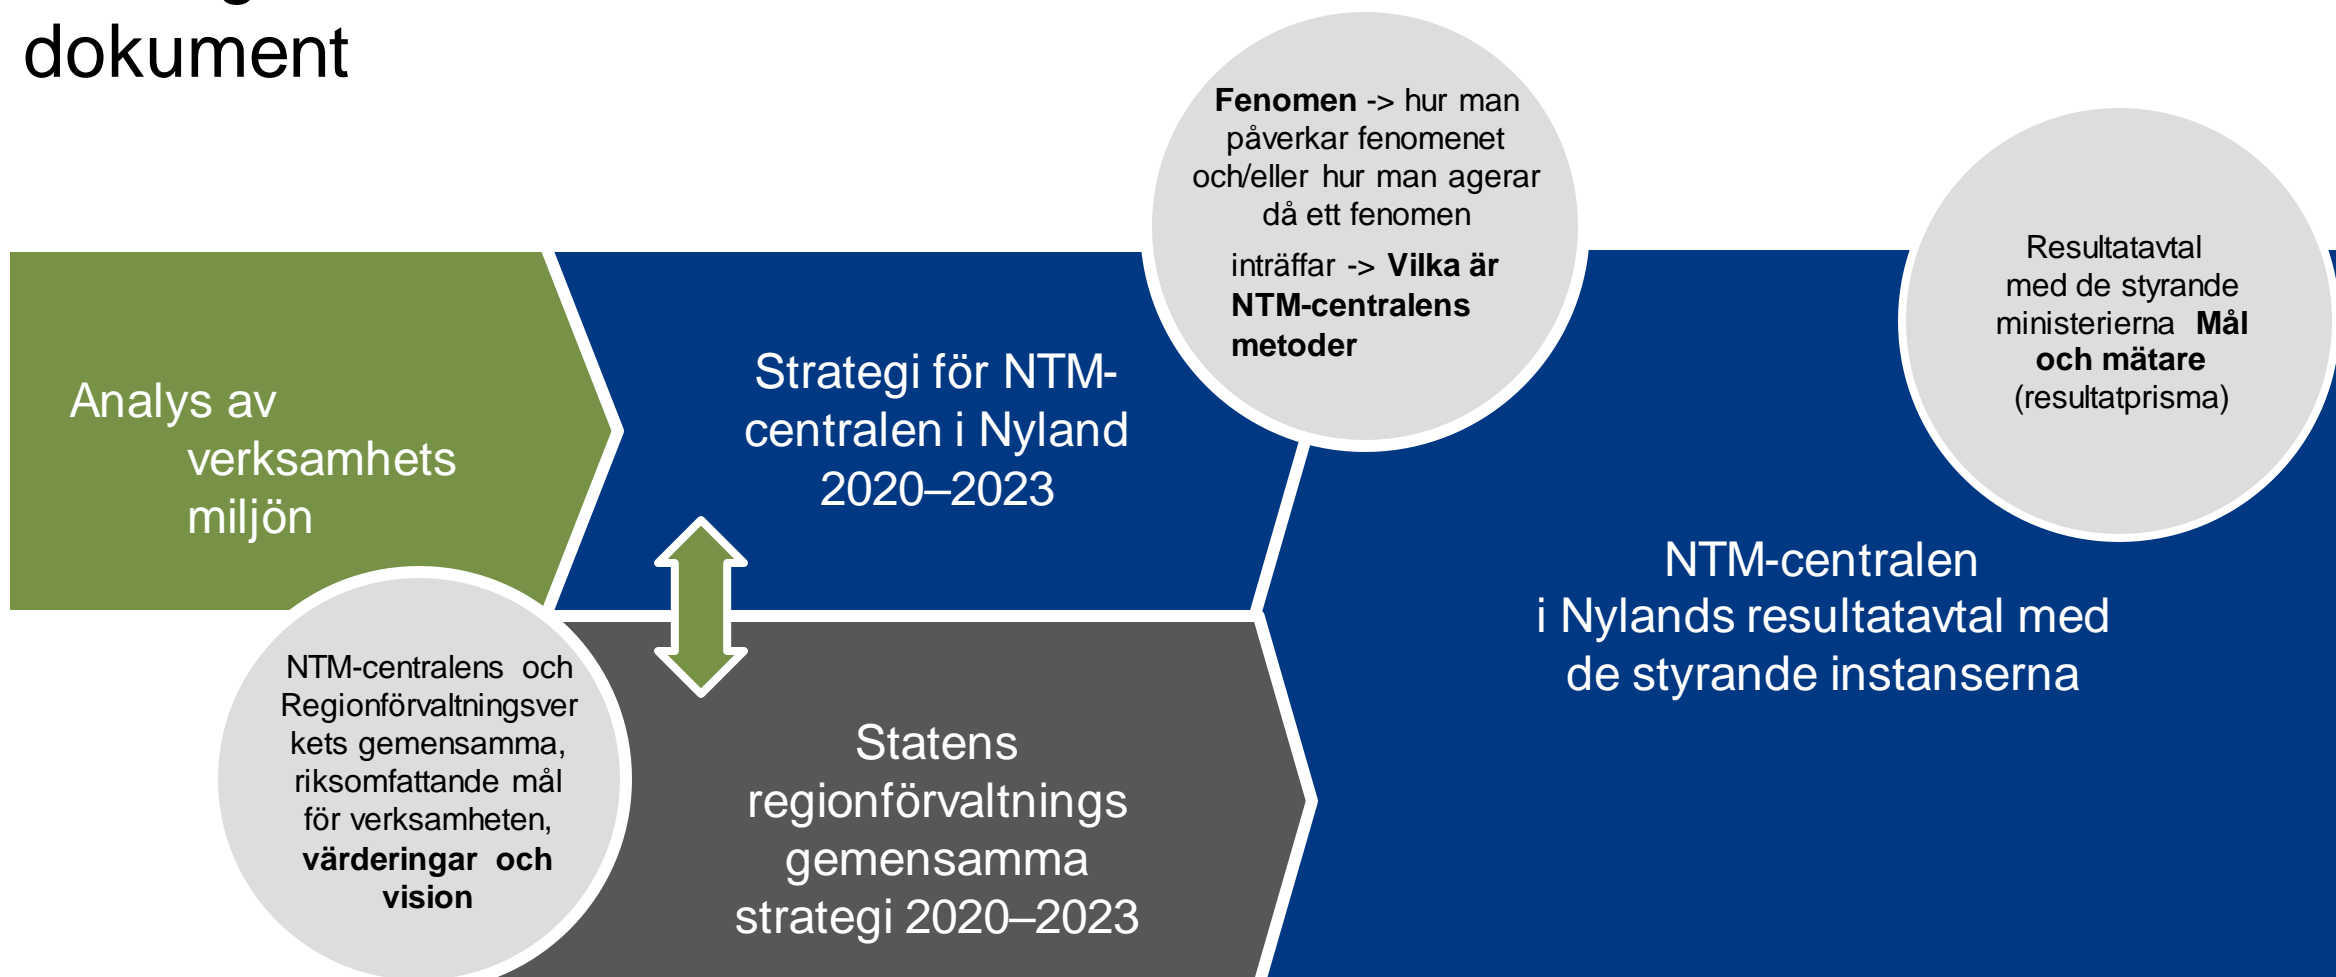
dokument

Analys av verksamhets miljön

Strategi för NTM-centralen i Nyland 2020–2023

Fenomen -> hur man påverkar fenomenet och/eller hur man agerar då ett fenomen inträffar -> Vilka är NTM-centralens metoder

Resultatavtal med de styrande ministerierna Mål och mätare (resultatprisma)

NTM-centralen i Nylands resultatavtal med de styrande instanserna

NTM-centralens och Regionförvaltningsverkets gemensamma, riksomfattande mål för verksamheten, värderingar och vision

Statens regionförvaltnings gemensamma strategi 2020–2023